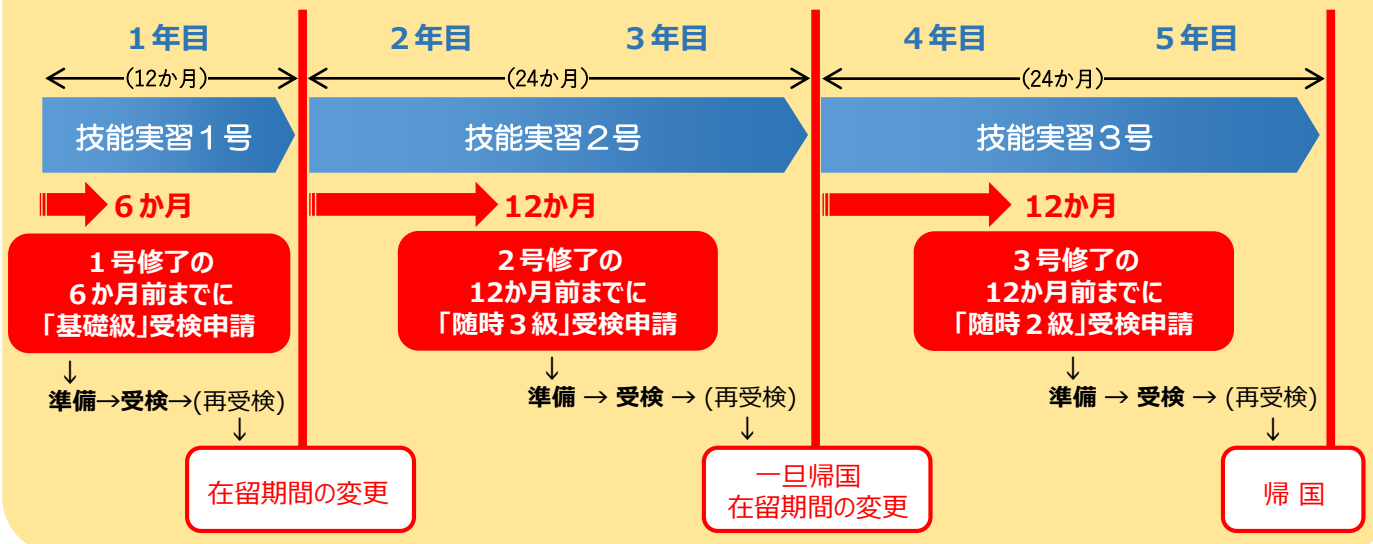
１年目

（12か月）

技能実習１号

６か月

１号修了の
６か月前までに
「基礎級」受検申請

↓
準備→受検→(再受検)
↓

在留期間の変更

２年目　３年目

（24か月）

技能実習２号

12か月

２号修了の
12か月前までに
「随時３級」受検申請

↓
準備 → 受検 → (再受検)
↓

一旦帰国
在留期間の変更

４年目　５年目

（24か月）

技能実習３号

12か月

３号修了の
12か月前までに
「随時２級」受検申請

↓
準備 → 受検 → (再受検)
↓

帰 国